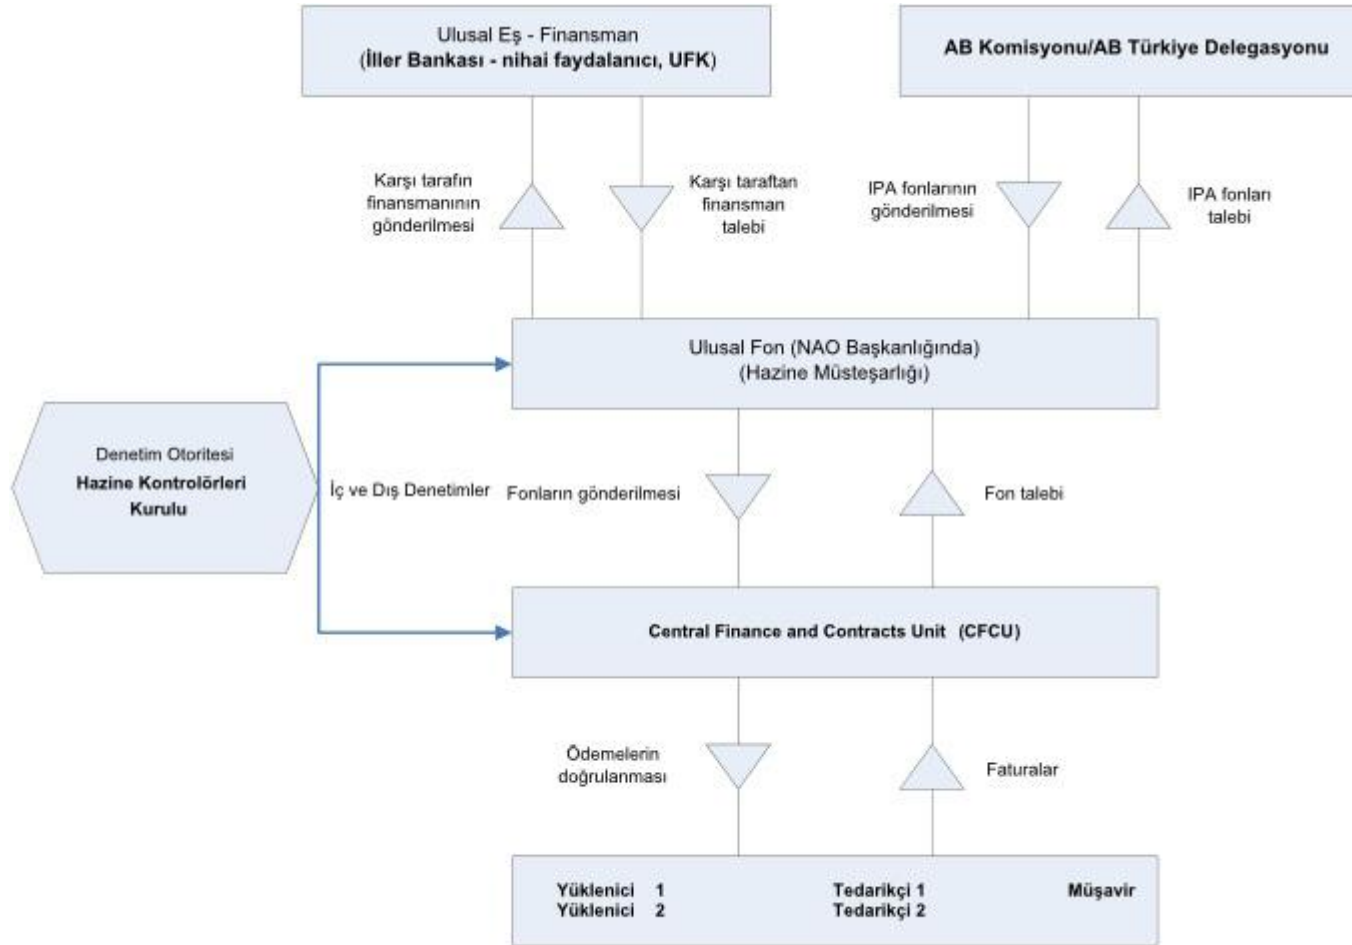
Ulusal Eş - Finansman
(İller Bankası - nihai faydalanıcı, UFK)

AB Komisyonu/AB Türkiye Delegasyonu

Karşı tarafın finansmanının gönderilmesi

Karşı taraftan finansman talebi

IPA fonlarının gönderilmesi

IPA fonları talebi

Ulusal Fon (NAO Başkanlığında)
(Hazine Müsteşarlığı)

Denetim Otoritesi
Hazine Kontrolörleri Kurulu

İç ve Dış Denetimler

Fonların gönderilmesi

Fon talebi

Central Finance and Contracts Unit (CFCU)

Ödemelerin doğrulanması

Faturalar

Yüklenici 1
Yüklenici 2

Tedarikçi 1
Tedarikçi 2

Müşavir